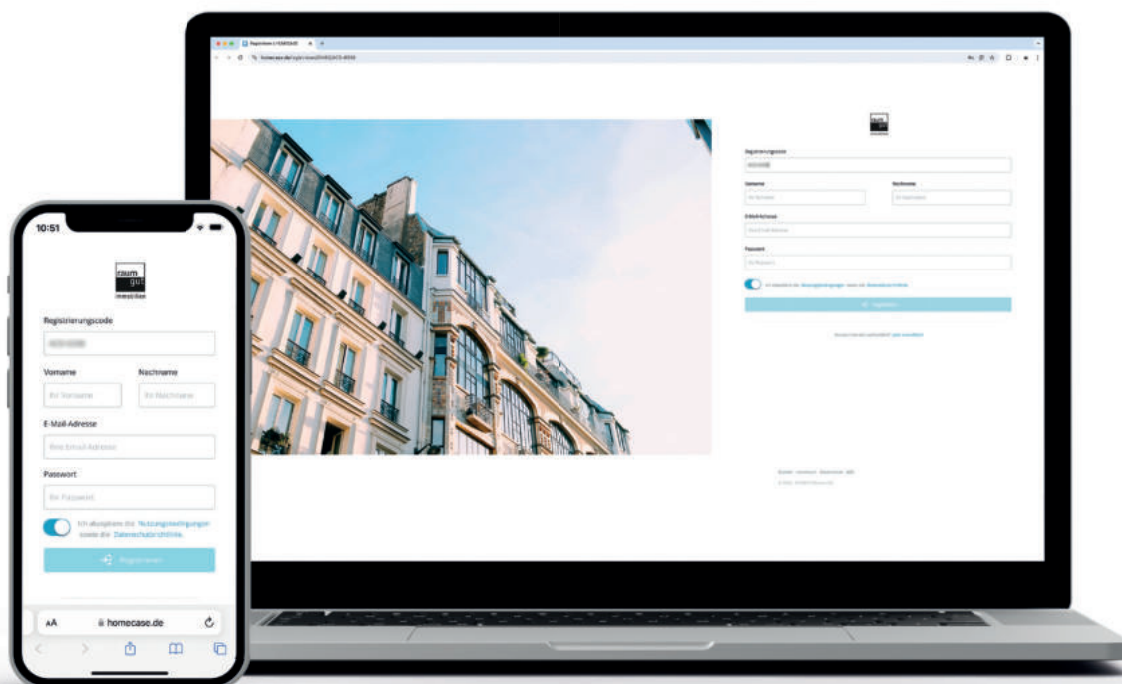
Registrieren | HOMECASE

homecase.de/

raum gut

Registrierungscode

Vorname

Nachname

E-Mail-Adresse

Passwort

Registrieren

10:51

raum gut immobilien

Registrierungscode

Vorname

Ihr Vorname

Nachname

Ihr Nachname

E-Mail-Adresse

Ihre Email-Adresse

Passwort

Ihr Passwort

Ich akzeptiere die Nutzungsbedingungen sowie die Datenschutzrichtlinie.

Registrieren

AA

homecase.de